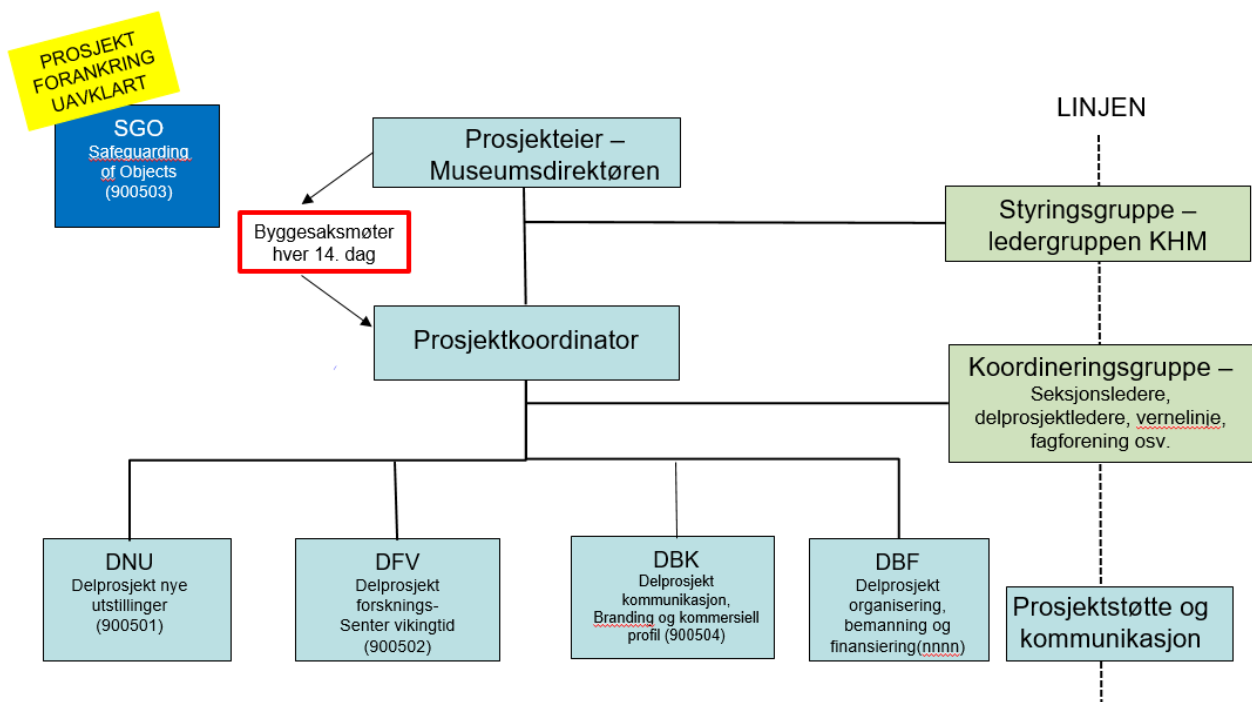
PROSJEKT FORANKRING UAVKLART

SGO
Safeguarding of Objects
(900503)

Prosjekteier – Museumsdirektøren

LINJEN

Byggesaksmøter hver 14. dag

Styringsgruppe – ledergruppen KHM

Prosjektkoordinator

Koordineringsgruppe – Seksjonsledere, delprosjektledere, vernelinje, fagforening osv.

DNU
Delprosjekt nye utstillinger
(900501)

DFV
Delprosjekt forsknings-Senter vikingtid
(900502)

DBK
Delprosjekt kommunikasjon, Branding og kommersiell profil (900504)

DBF
Delprosjekt organisering, bemanning og finansiering(nnnn)

Prosjektstøtte og kommunikasjon